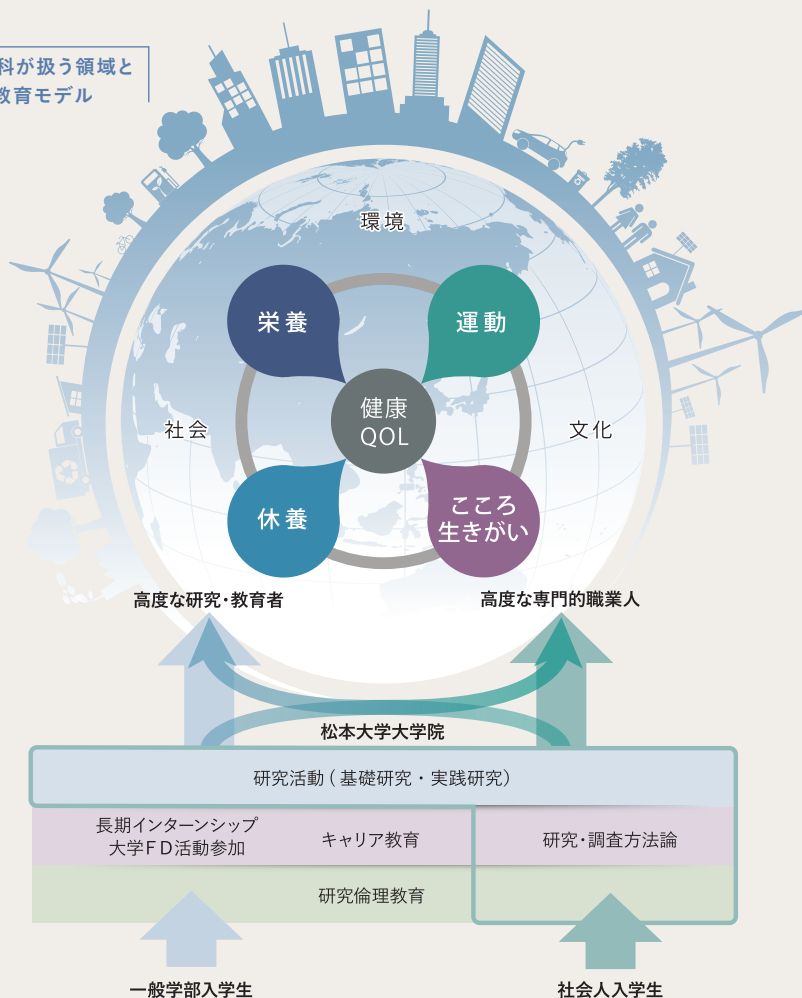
科が扱う領域と
教育モデル

環境

栄養

運動

健康
QOL

社会

文化

休養

こころ
生きがい

高度な研究・教育者

高度な専門的職業人

松本大学大学院

研究活動（基礎研究・実践研究）

長期インターンシップ
大学ＦＤ活動参加

キャリア教育

研究・調査方法論

研究倫理教育

一般学部入学生

社会人入学生